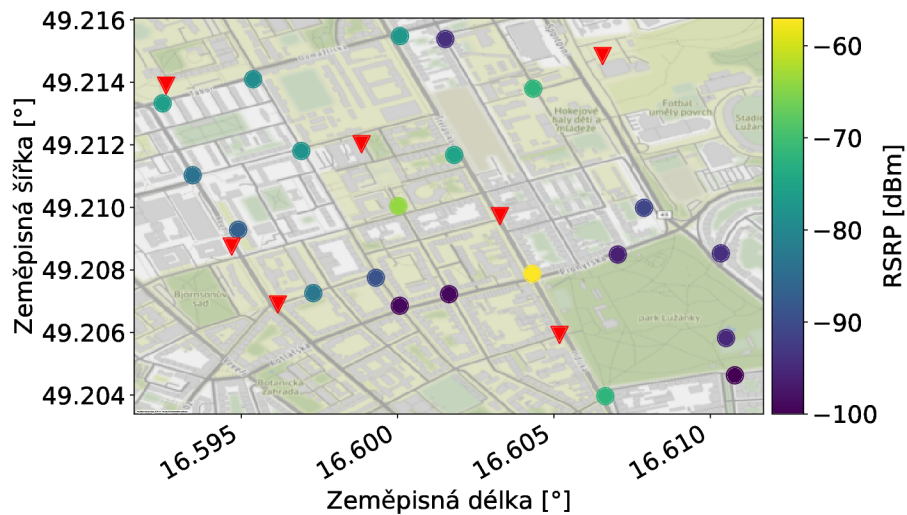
49.216
49.214
49.212
49.210
49.208
49.206
49.204

Zeměpisná šířka [°]

16.595
16.600
16.605
16.610

Zeměpisná délka [°]

−60
−70
−80
−90
−100

RSRP [dBm]

Hokejové haly dětí a mládeže
Fotbal umělý povrch
Stadion Lužánky
Bjørnsonův sad
park Lužánky
Botanická zahrada